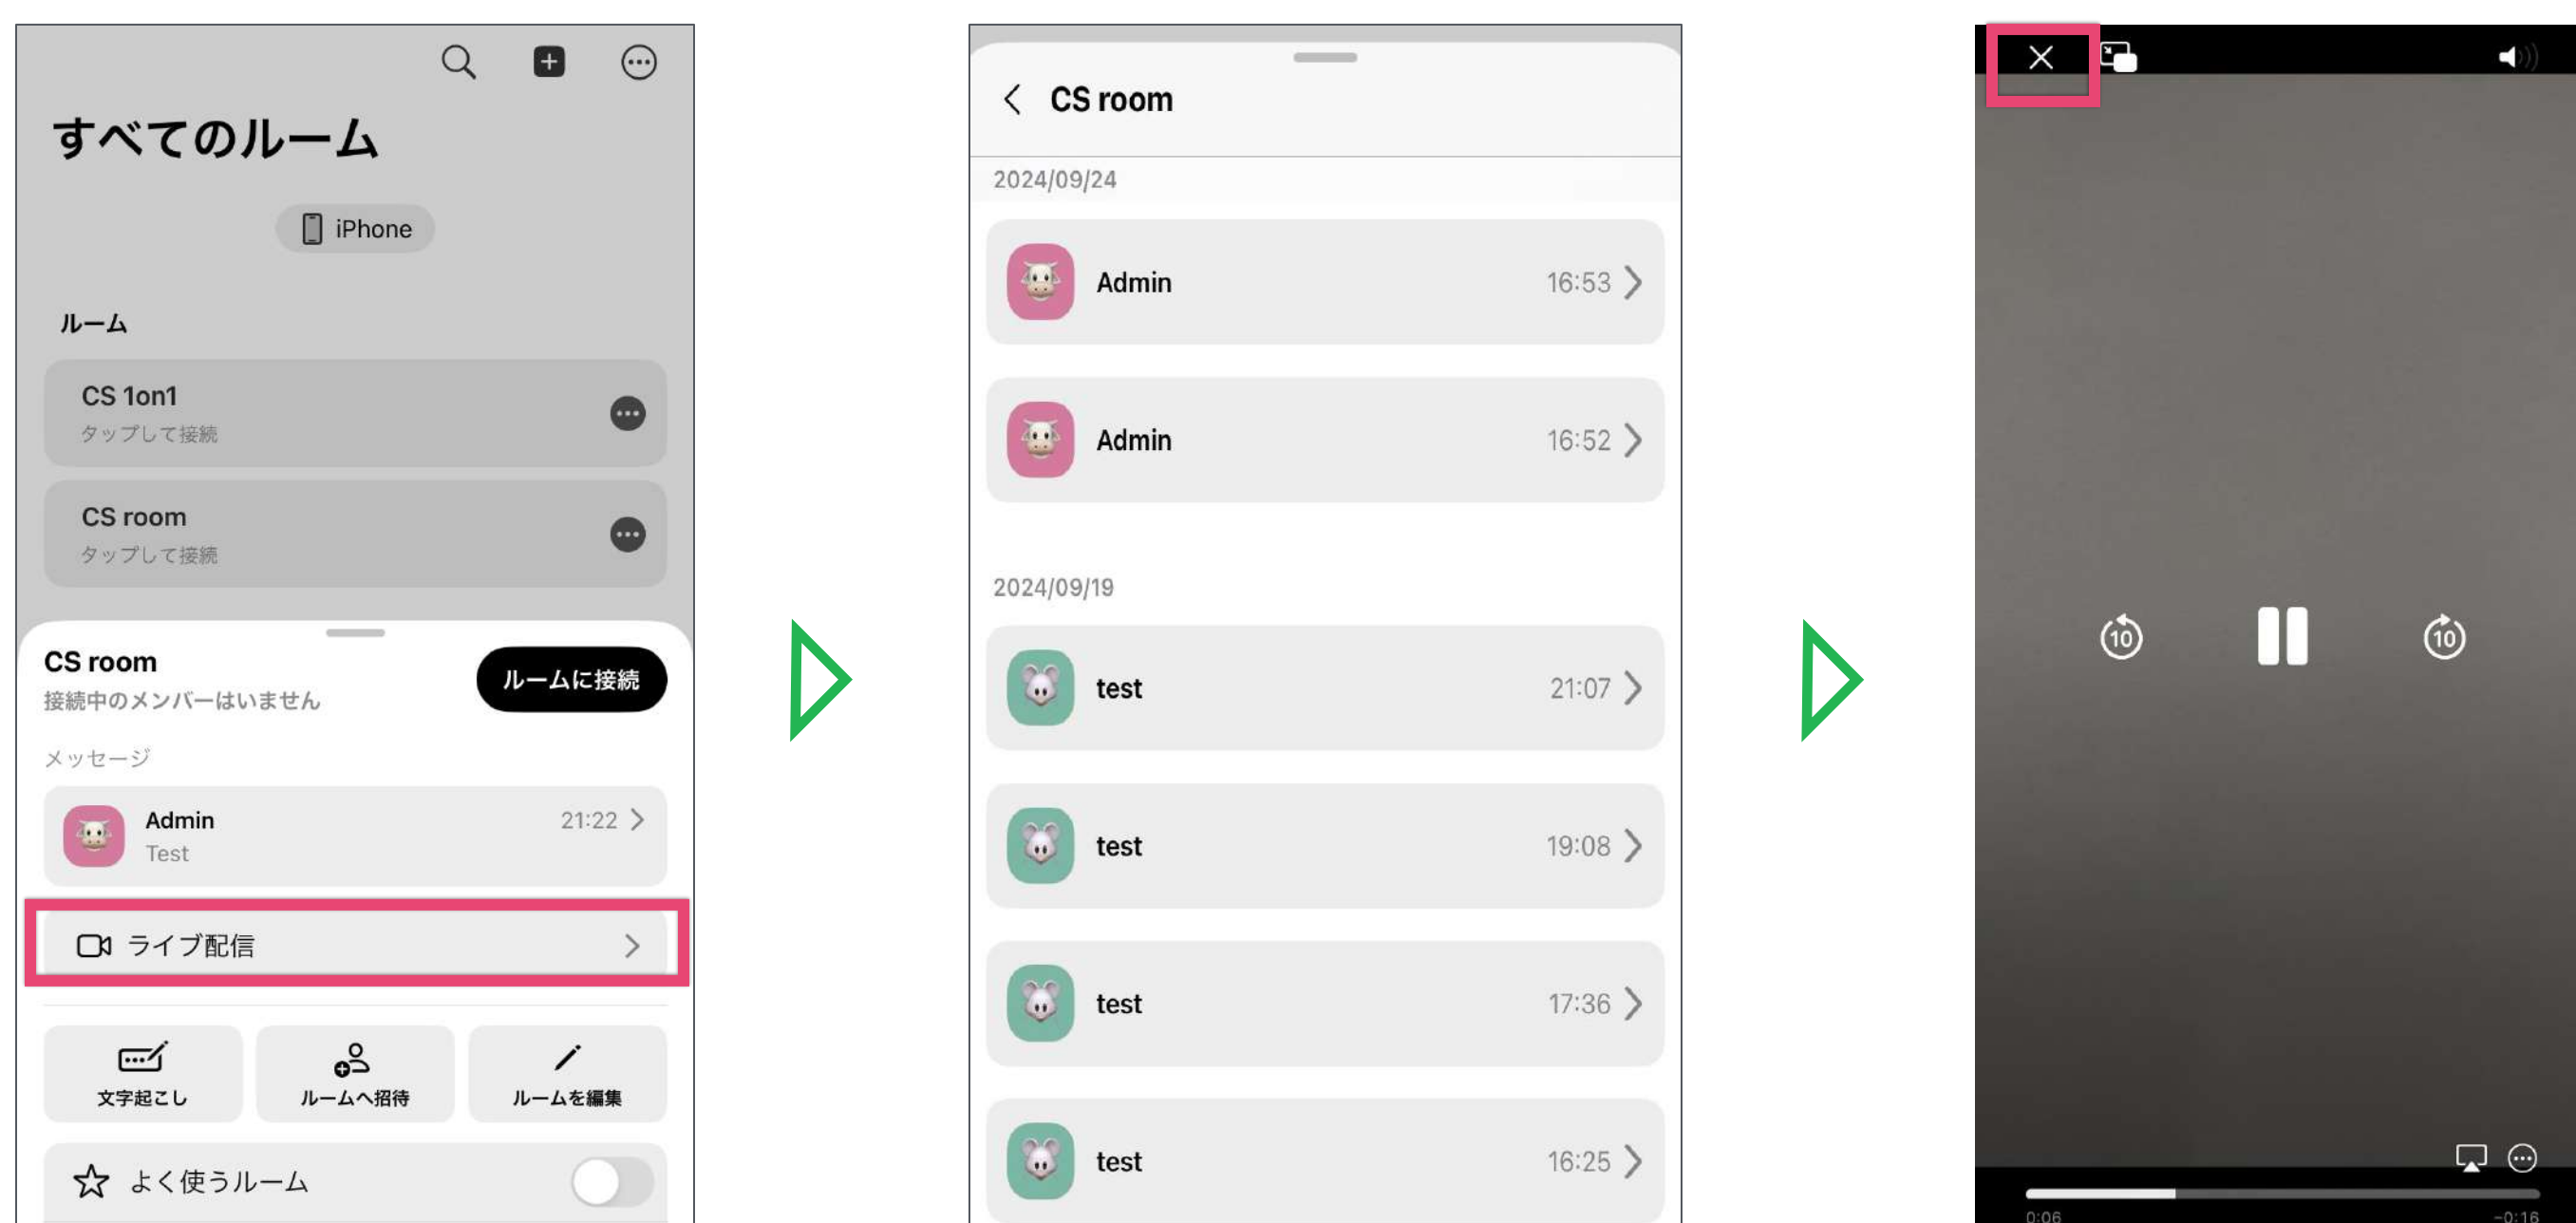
すべてのルーム

iPhone

ルーム

CS 1on1
タップして接続

CS room
タップして接続

CS room
接続中のメンバーはいません

ルームに接続

メッセージ

Admin 21:22
Test

ライブ配信

文字起こし

ルームへ招待

ルームを編集

よく使うルーム

CS room

2024/09/24

Admin 16:53

Admin 16:52

2024/09/19

test 21:07

test 19:08

test 17:36

test 16:25

10

10

0:06

-0:16